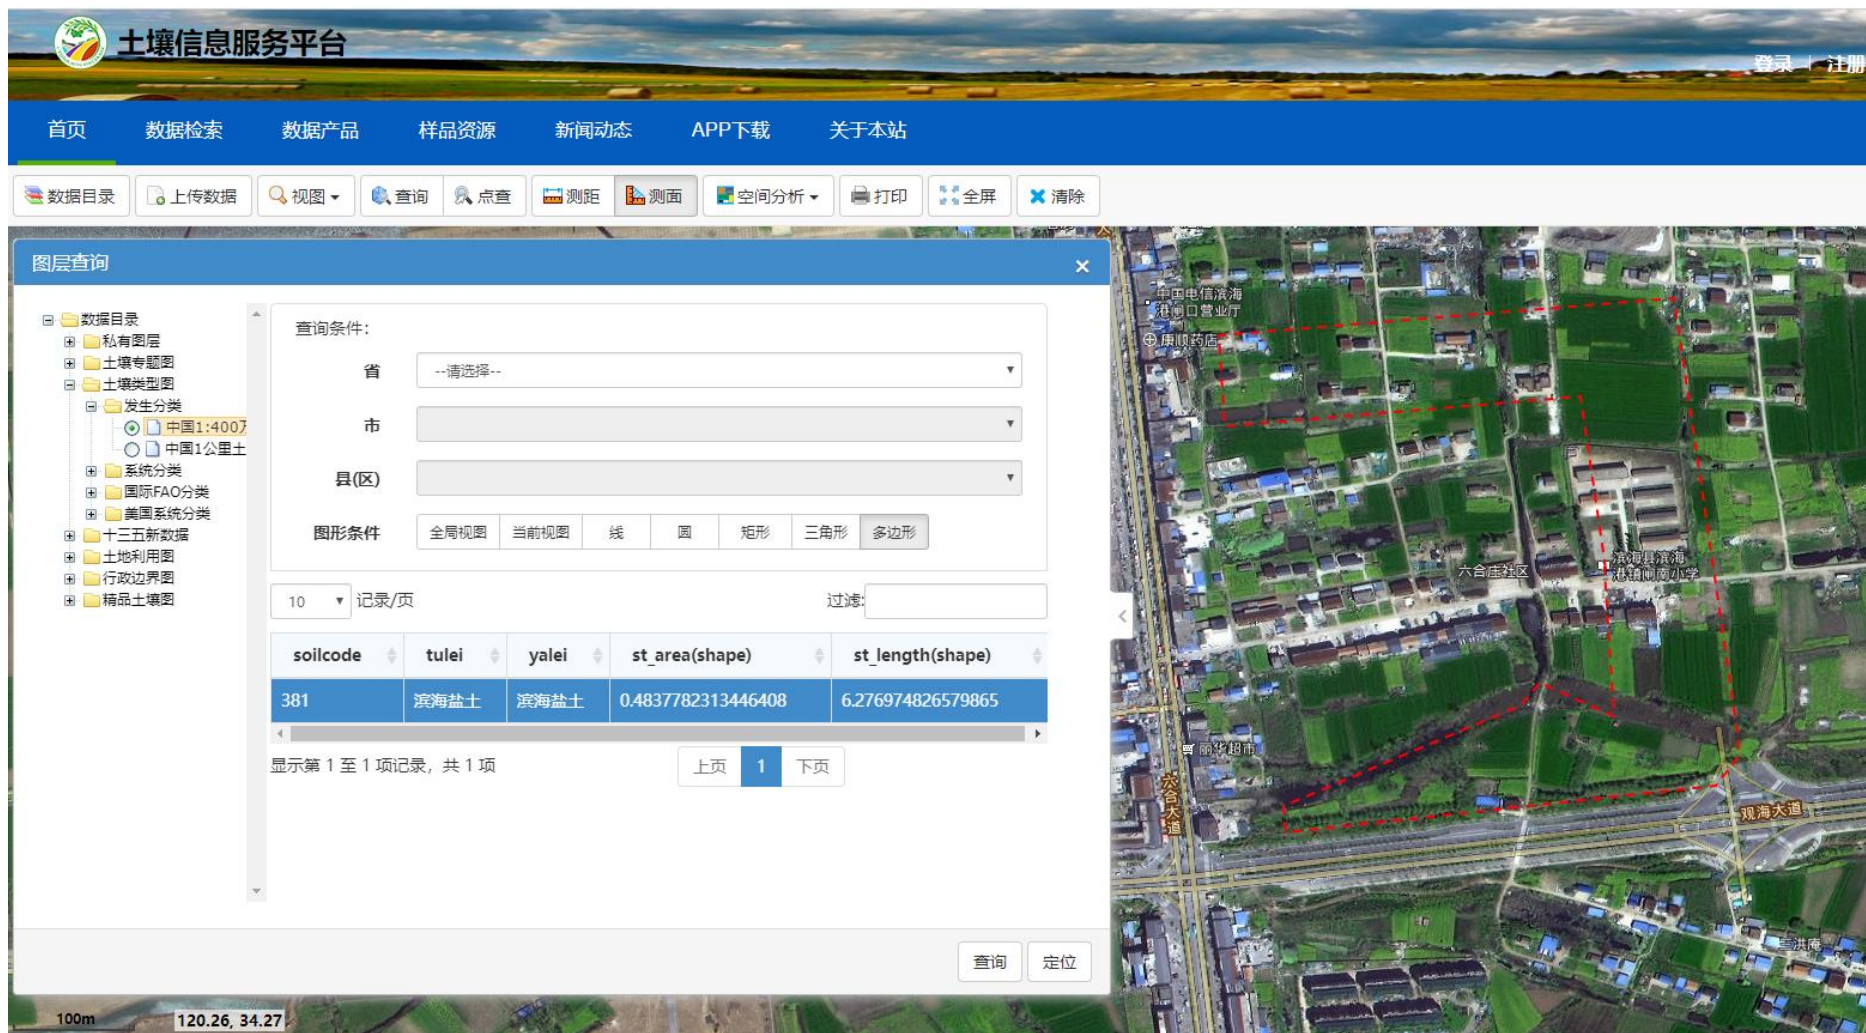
土壤信息服务平台

登录 | 注册

首页 数据检索 数据产品 样品资源 新闻动态 APP下载 关于本站

数据目录 上传数据 视图 查询 点查 测距 测面 空间分析 打印 全屏 清除

图层查询

数据目录
私有图层
土壤专题图
土壤类型图
发生分类
中国1:400万
中国1公里土
系统分类
国际FAO分类
美国系统分类
十三五新数据
土地利用图
行政边界图
精品土壤图

查询条件:

省 --请选择--

市

县(区)

图形条件 全局视图 当前视图 线 圆 矩形 三角形 多边形

10 记录/页 过滤:

| soilcode | tulei | yalei | st_area(shape) | st_length(shape) |
|---|---|---|---|---|
| 381 | 滨海盐土 | 滨海盐土 | 0.4837782313446408 | 6.276974826579865 |

显示第 1 至 1 项记录，共 1 项

上页 1 下页

查询 定位

中国电信滨海港镇口营业厅
康顺药店
六合庄社区
滨海县滨海港镇新南小学
丽华超市
六合大道
观海大道
洪庵

100m 120.26, 34.27